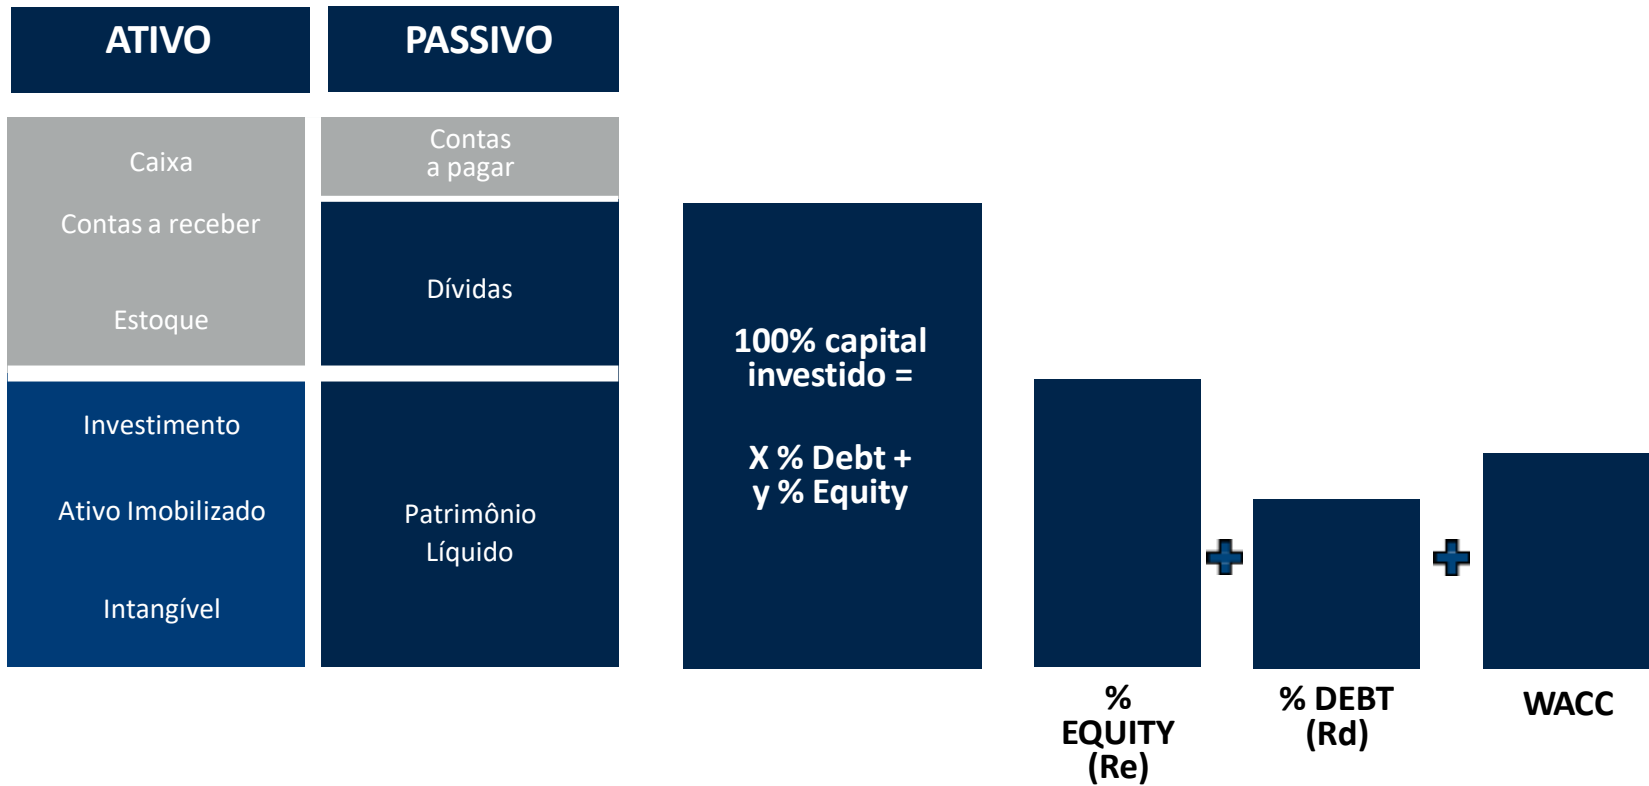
ATIVO

PASSIVO

Caixa

Contas a receber

Estoque

Contas a pagar

Dívidas

Investimento

Ativo Imobilizado

Intangível

Patrimônio Líquido

100% capital investido =

X % Debt + y % Equity

% EQUITY (Re)

% DEBT (Rd)

WACC